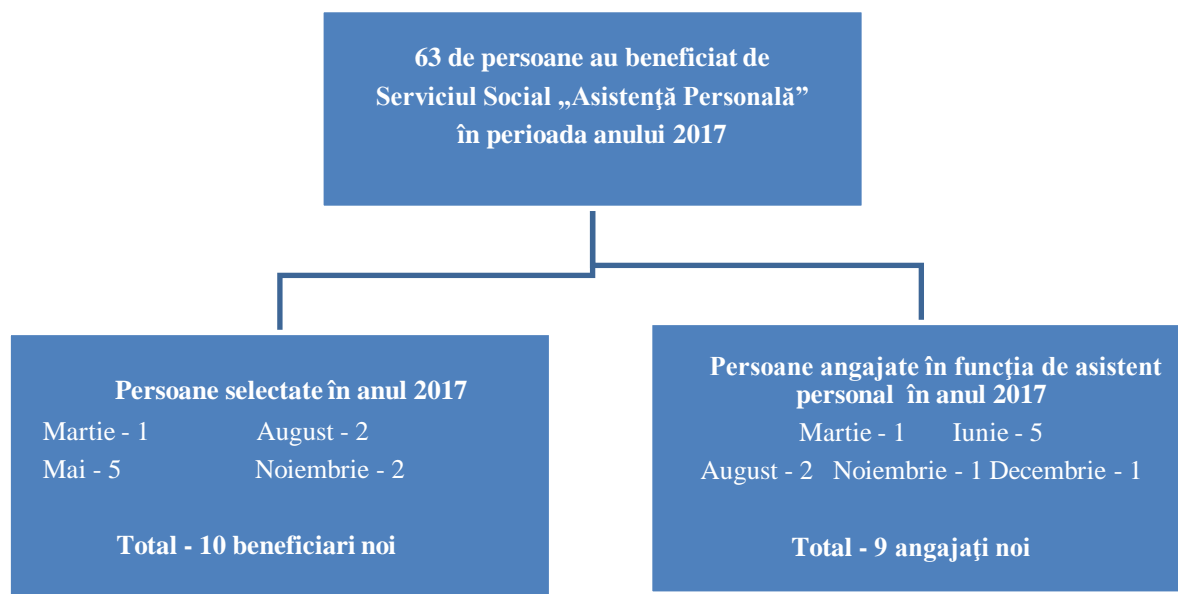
63 de persoane au beneficiat de Serviciul Social „Asistenţă Personală” în perioada anului 2017

Persoane selectate în anul 2017

Martie - 1 August - 2
Mai - 5 Noiembrie - 2

Total - 10 beneficiari noi

Persoane angajate în funcţia de asistent personal în anul 2017

Martie - 1 Iunie - 5
August - 2 Noiembrie - 1 Decembrie - 1

Total - 9 angajaţi noi